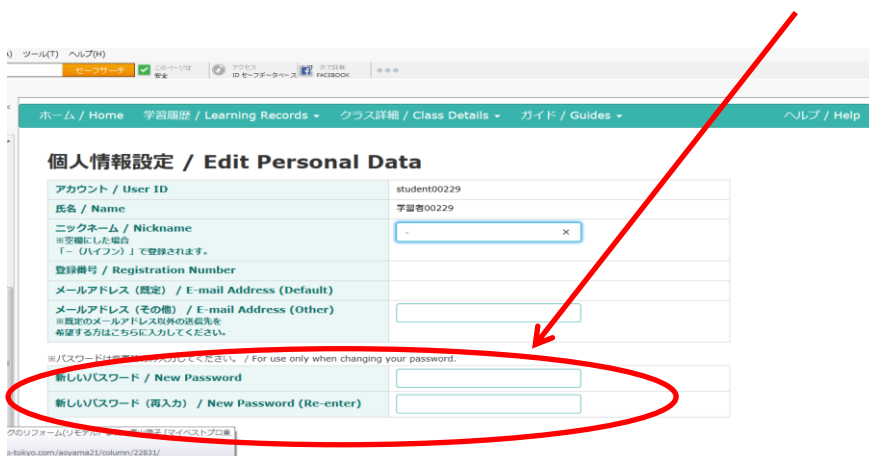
) ツール(T) ヘルプ(H)

セーフサーチ このページは 安全 アクセス ID セーフデータベース 大で共有 FACEBOOK

ホーム / Home 学習履歴 / Learning Records ▾ クラス詳細 / Class Details ▾ ガイド / Guides ▾ ヘルプ / Help

個人情報設定 / Edit Personal Data

| | |
|---|---|
| アカウント / User ID | student00229 |
| 氏名 / Name | 学習者00229 |
| ニックネーム / Nickname ※空欄にした場合「－（ハイフン）」で登録されます。 | - × |
| 登録番号 / Registration Number | |
| メールアドレス（既定） / E-mail Address (Default) | |
| メールアドレス（その他） / E-mail Address (Other) ※既定のメールアドレス以外の送信先を希望する方はこちらに入力してください。 | |

※パスワードは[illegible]入力してください。 / For use only when changing your password.

| | |
|---|---|
| 新しいパスワード / New Password | |
| 新しいパスワード（再入力） / New Password (Re-enter) | |

クのリフォーム(リモデル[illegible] マイベストプロ
-tokyo.com/aoyama21/column/22831/